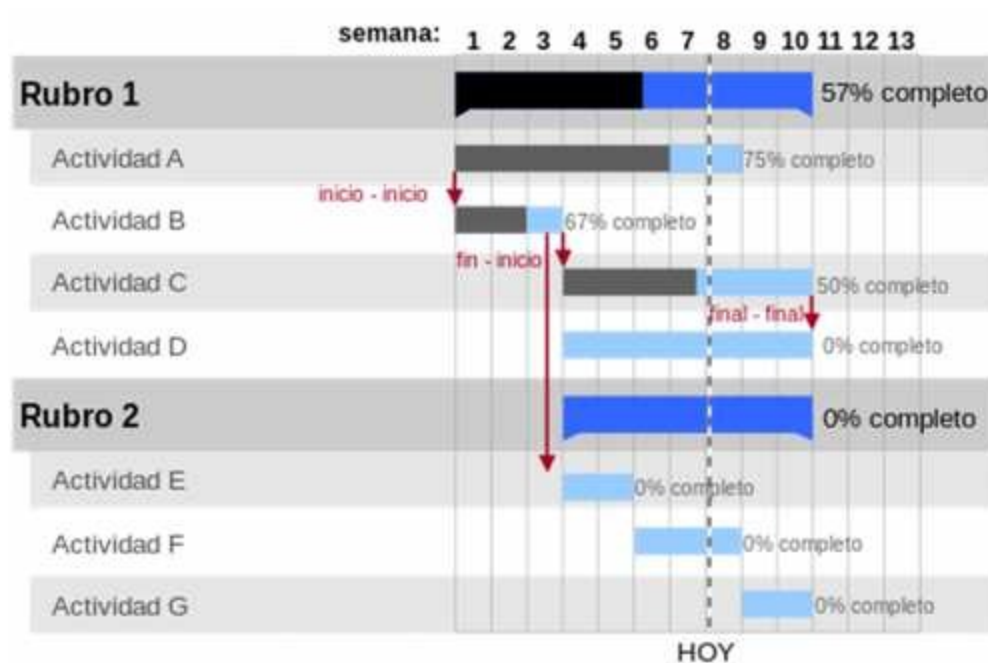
semana: 1 2 3 4 5 6 7 8 9 10 11 12 13

Rubro 1

57% completo

Actividad A

75% completo

inicio - inicio

Actividad B

67% completo

fin - inicio

Actividad C

50% completo

final - final

Actividad D

0% completo

Rubro 2

0% completo

Actividad E

0% completo

Actividad F

0% completo

Actividad G

0% completo

HOY